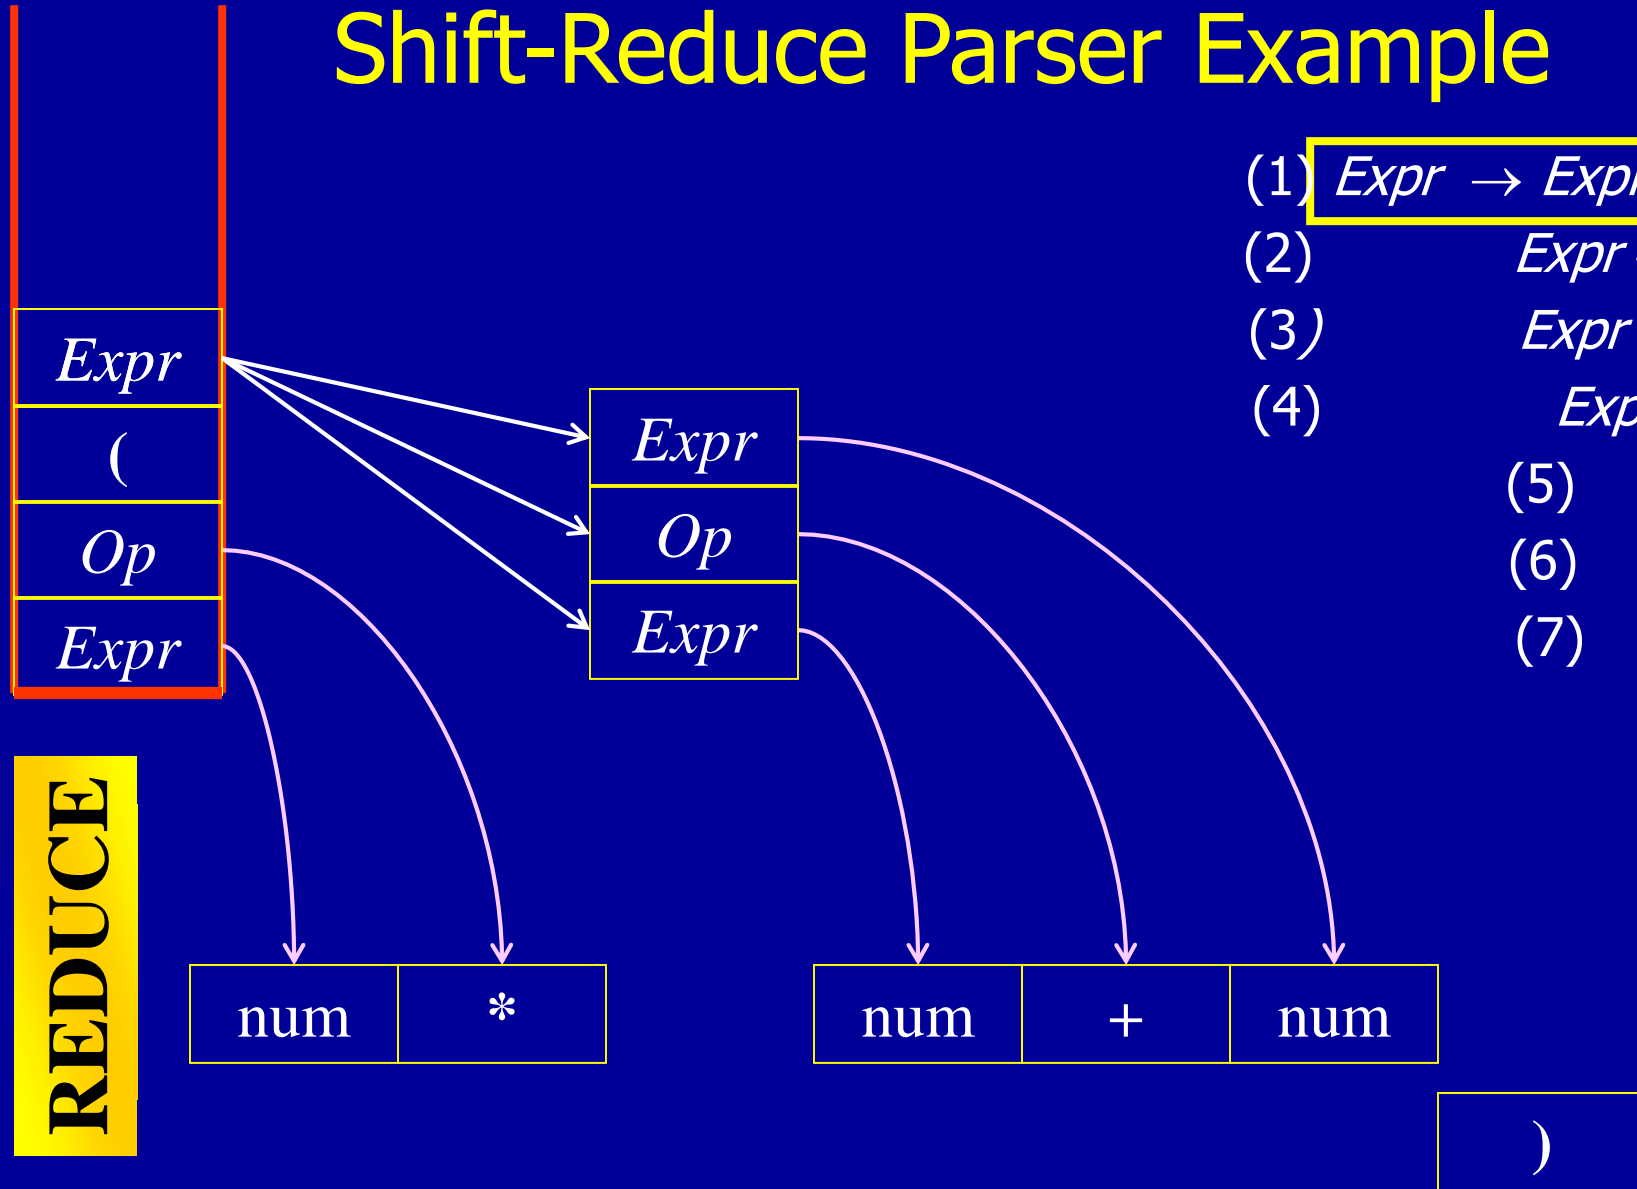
Shift-Reduce Parser Example

(1) $Expr \rightarrow Expr$ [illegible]
(2) $Expr$ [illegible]
(3) $Expr$ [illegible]
(4) $Exp$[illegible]
(5)
(6)
(7)

Expr
(
Op
Expr

Expr
Op
Expr

REDUCE

| num | * |
|---|---|

| num | + | num |
|---|---|---|

)